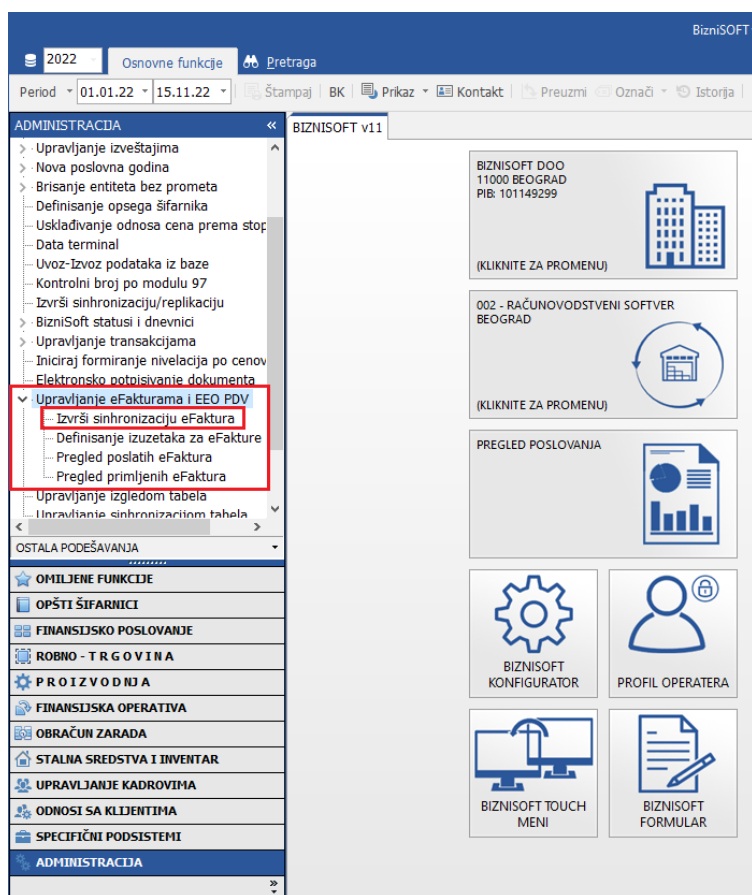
BizniSOFT

2022 Osnovne funkcije Pretraga

Period 01.01.22 15.11.22 Štampaj BK Prikaz Kontakt Preuzmi Označi Istorija

ADMINISTRACIJA «

Upravljanje izveštajima
Nova poslovna godina
Brisanje entiteta bez prometa
Definisanje opsega šifarnika
Usklađivanje odnosa cena prema stop
Data terminal
Uvoz-Izvoz podataka iz baze
Kontrolni broj po modulu 97
Izvrši sinhronizaciju/replikaciju
BizniSoft statusi i dnevnici
Upravljanje transakcijama
Iniciraj formiranje nivelacija po cenov
Elektronsko potpisivanje dokumenta
Upravljanje eFakturama i EEO PDV
Izvrši sinhronizaciju eFaktura
Definisanje izuzetaka za eFakture
Pregled poslatih eFaktura
Pregled primljenih eFaktura
Upravljanje izgledom tabela
Upravljanje sinhronizacijom tabela

OSTALA PODEŠAVANJA

OMILJENE FUNKCIJE
OPŠTI ŠIFARNICI
FINANSIJSKO POSLOVANJE
ROBNO - T R G O V I N A
P R O I Z V O D N J A
FINANSIJSKA OPERATIVA
OBRAČUN ZARADA
STALNA SREDSTVA I INVENTAR
UPRAVLJANJE KADROVIMA
ODNOSI SA KLIJENTIMA
SPECIFIČNI PODSISTEMI
ADMINISTRACIJA

BIZNISOFT v11

BIZNISOFT DOO
11000 BEOGRAD
PIB: 101149299
(KLIKNITE ZA PROMENU)

002 - RAČUNOVODSTVENI SOFTVER
BEOGRAD
(KLIKNITE ZA PROMENU)

PREGLED POSLOVANJA

BIZNISOFT KONFIGURATOR

PROFIL OPERATERA

BIZNISOFT TOUCH MENI

BIZNISOFT FORMULAR